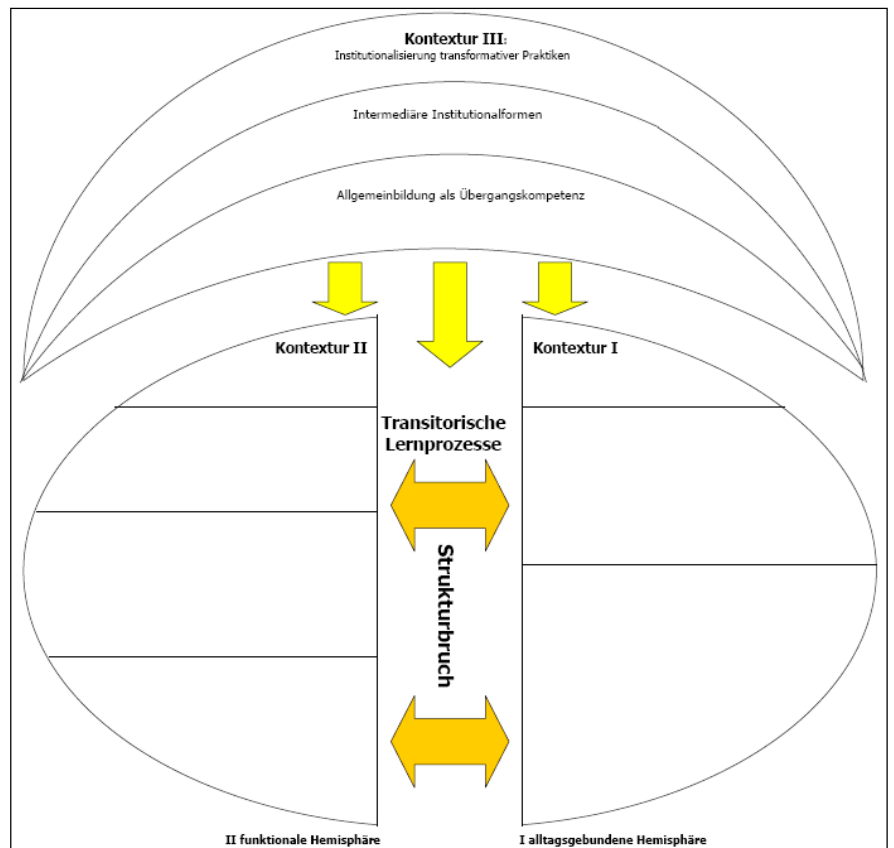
Kontextur III:
Institutionalisierung transformativer Praktiken

Intermediäre Institutionalformen

Allgemeinbildung als Übergangskompetenz

Kontextur II

Kontextur I

Transitorische Lernprozesse

Strukturbruch

II funktionale Hemisphäre

I alltagsgebundene Hemisphäre